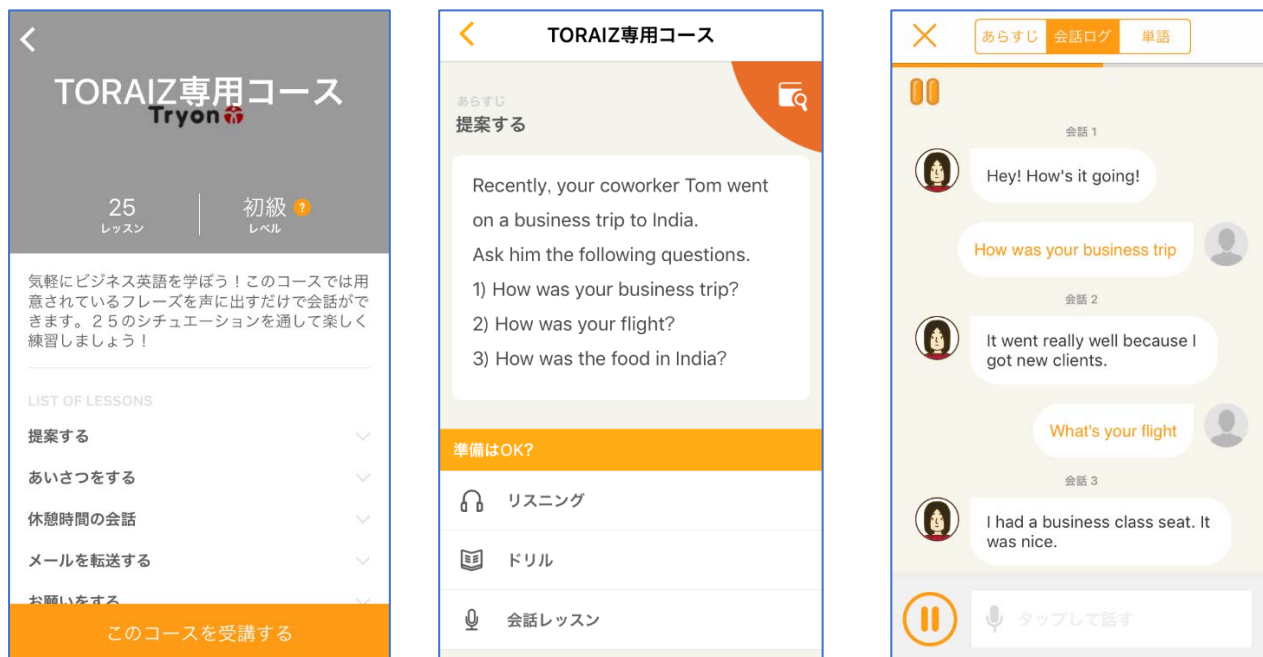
TORAIZ専用コース
Tryon

25
レッスン

初級
レベル

気軽にビジネス英語を学ぼう！このコースでは用意されているフレーズを声に出すだけで会話ができます。２５のシチュエーションを通して楽しく練習しましょう！

LIST OF LESSONS

提案する

あいさつをする

休憩時間の会話

メールを転送する

お願いをする

このコースを受講する

TORAIZ専用コース

あらすじ
提案する

Recently, your coworker Tom went on a business trip to India.
Ask him the following questions.
1) How was your business trip?
2) How was your flight?
3) How was the food in India?

準備はOK?

リスニング

ドリル

会話レッスン

あらすじ 会話ログ 単語

会話 1

Hey! How's it going!

How was your business trip

会話 2

It went really well because I got new clients.

What's your flight

会話 3

I had a business class seat. It was nice.

タップして話す